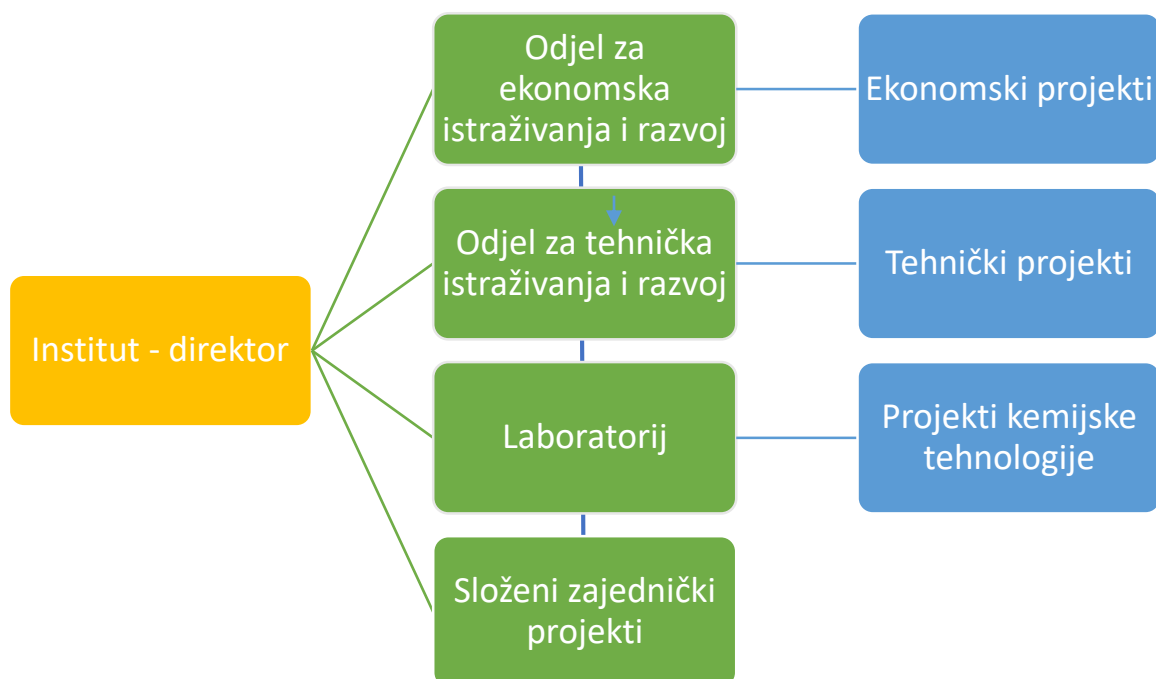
Institut - direktor

Odjel za ekonomska istraživanja i razvoj

Ekonomski projekti

Odjel za tehnička istraživanja i razvoj

Tehnički projekti

Laboratorij

Projekti kemijske tehnologije

Složeni zajednički projekti